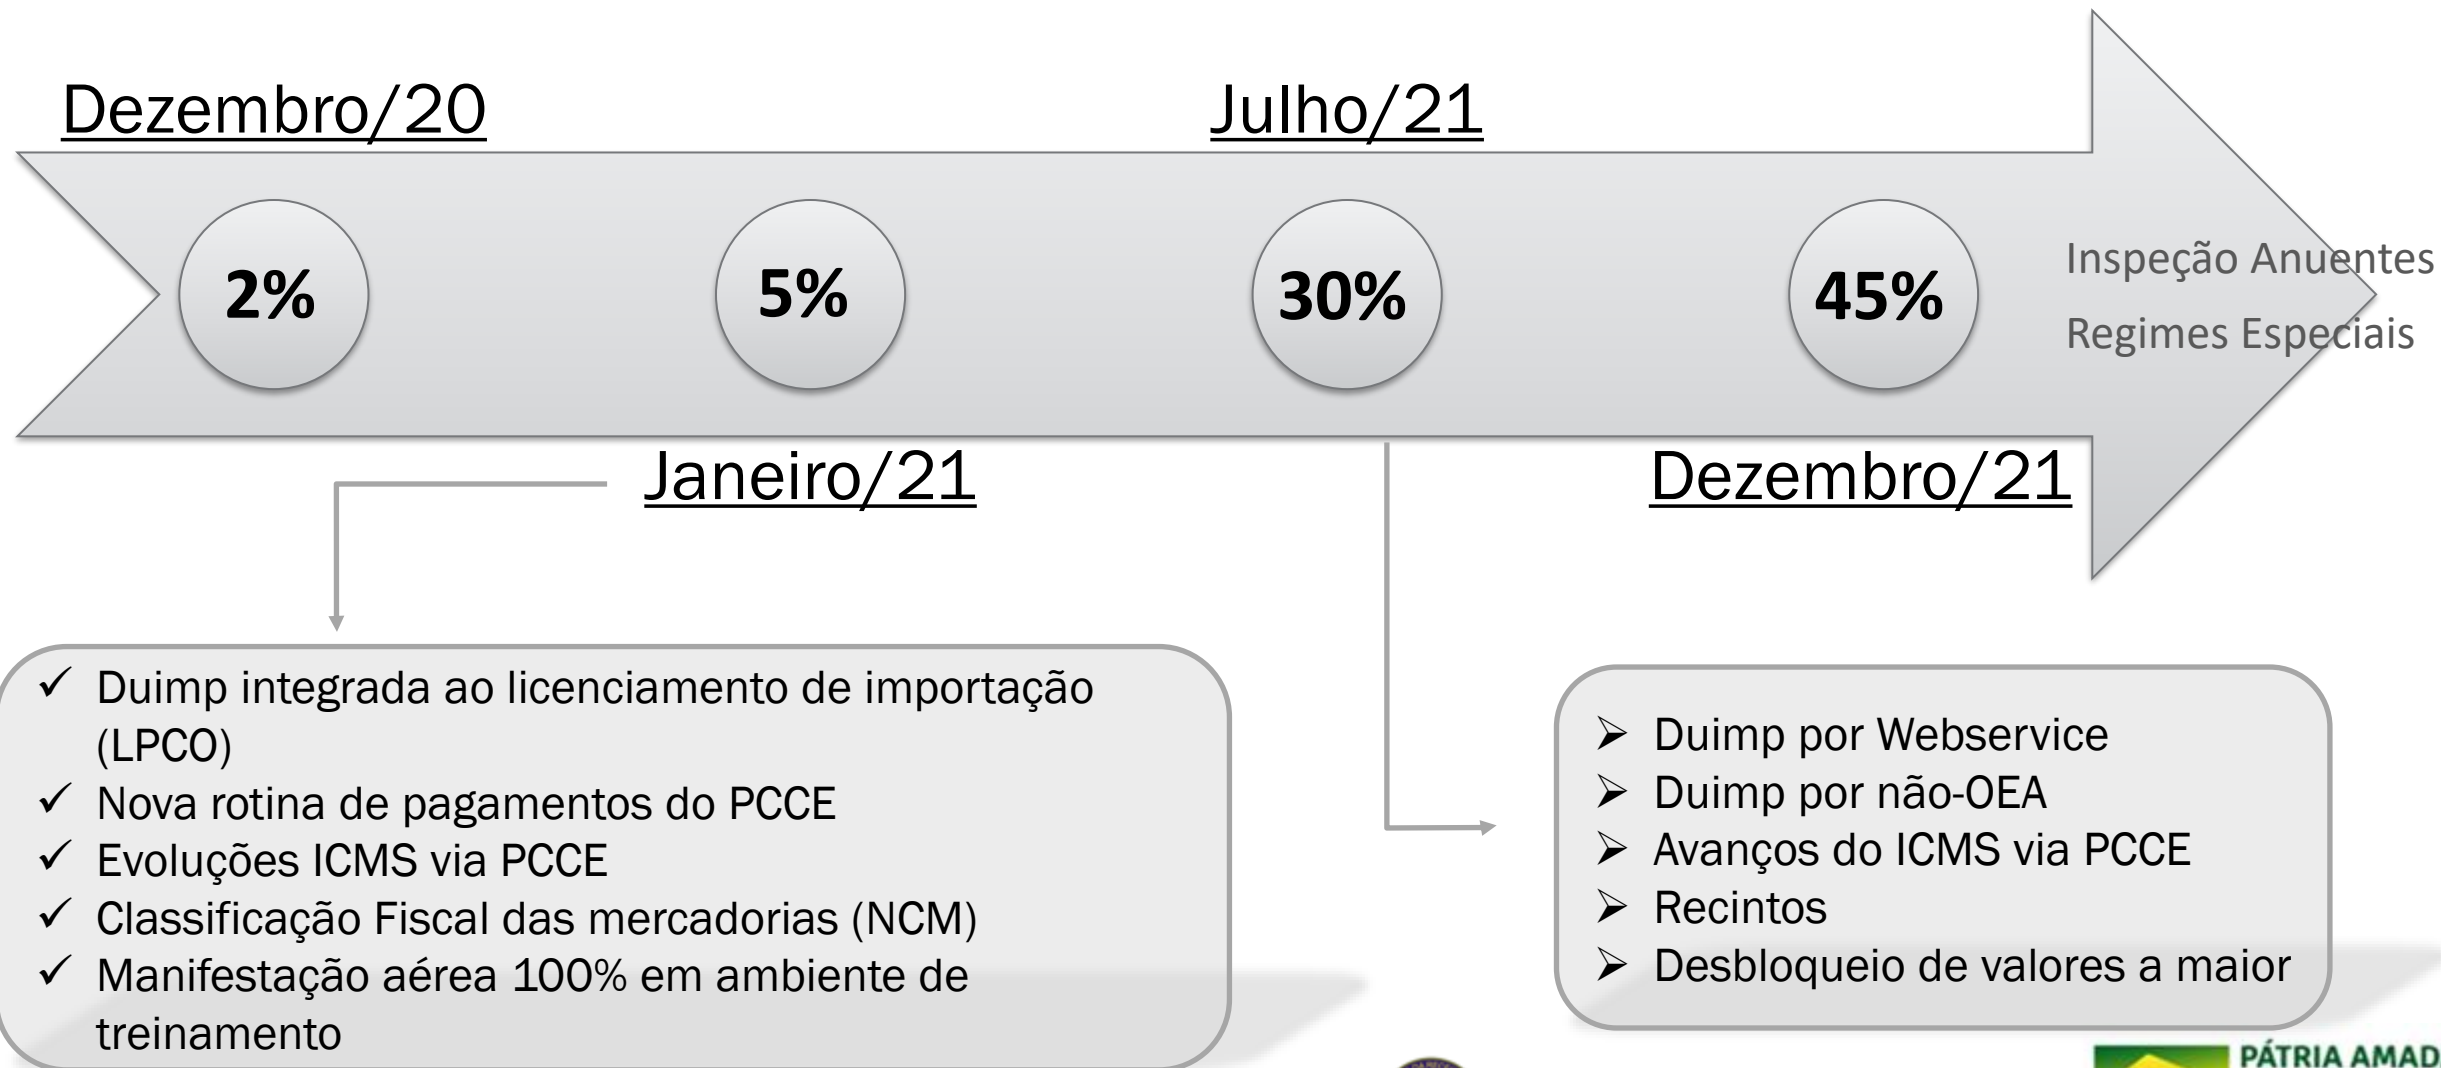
Dezembro/20

Julho/21

2%

5%

30%

45%

Inspeção Anuentes

Regimes Especiais

Janeiro/21

Dezembro/21

✓ Duimp integrada ao licenciamento de importação (LPCO)
✓ Nova rotina de pagamentos do PCCE
✓ Evoluções ICMS via PCCE
✓ Classificação Fiscal das mercadorias (NCM)
✓ Manifestação aérea 100% em ambiente de treinamento

➢ Duimp por Webservice
➢ Duimp por não-OEA
➢ Avanços do ICMS via PCCE
➢ Recintos
➢ Desbloqueio de valores a maior

PÁTRIA AMAD